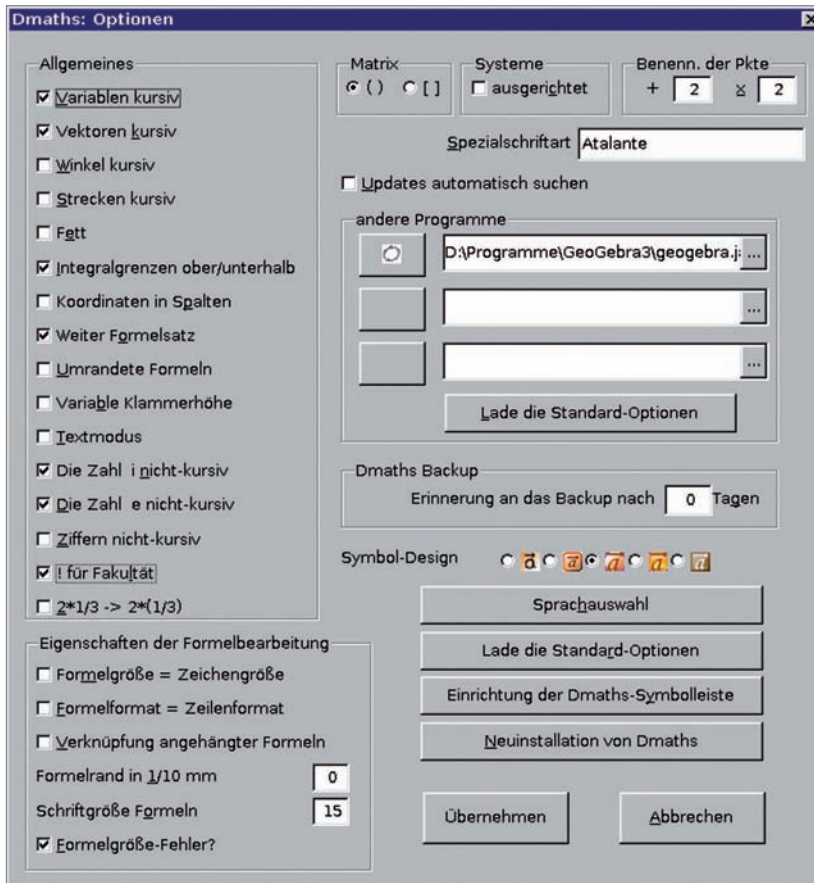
Dmaths: Optionen

Allgemeines
☑ Variablen kursiv
☑ Vektoren kursiv
☐ Winkel kursiv
☐ Strecken kursiv
☐ Fett
☑ Integralgrenzen ober/unterhalb
☐ Koordinaten in Spalten
☑ Weiter Formelsatz
☐ Umrandete Formeln
☐ Variable Klammerhöhe
☐ Textmodus
☑ Die Zahl i nicht-kursiv
☑ Die Zahl e nicht-kursiv
☐ Ziffern nicht-kursiv
☑ ! für Fakultät
☐ 2*1/3 -> 2*(1/3)

Eigenschaften der Formelbearbeitung
☐ Formelgröße = Zeichengröße
☐ Formelformat = Zeilenformat
☐ Verknüpfung angehängter Formeln
Formelrand in 1/10 mm 0
Schriftgröße Formeln 15
☑ Formelgröße-Fehler?

Matrix
() []

Systeme
☐ ausgerichtet

Benenn. der Pkte
+ 2 x 2

Spezialschriftart Atalante

☐ Updates automatisch suchen

andere Programme
D:\Programme\GeoGebra3\geogebra.j: ...
...
...
Lade die Standard-Optionen

Dmaths Backup
Erinnerung an das Backup nach 0 Tagen

Symbol-Design

Sprachauswahl
Lade die Standard-Optionen
Einrichtung der Dmaths-Symbolleiste
Neuinstallation von Dmaths

Übernehmen
Abbrechen